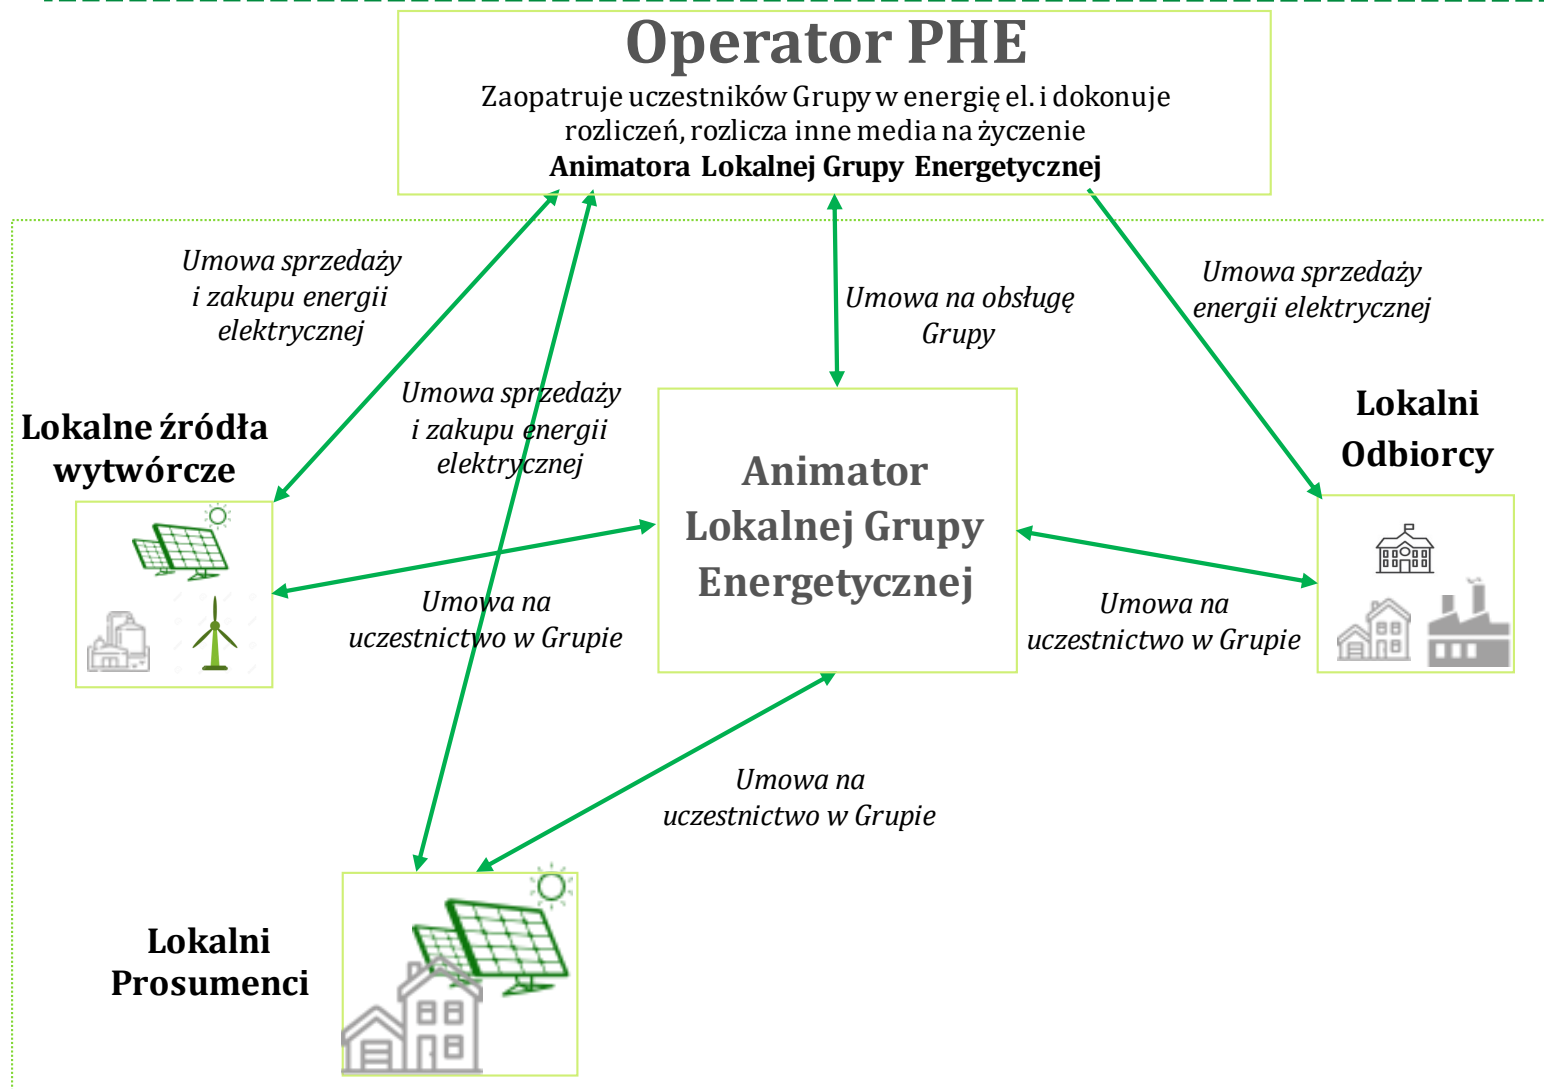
Operator PHE
Zaopatruje uczestników Grupy w energię el. i dokonuje rozliczeń, rozlicza inne media na życzenie
Animatora Lokalnej Grupy Energetycznej

Umowa sprzedaży i zakupu energii elektrycznej

Umowa sprzedaży i zakupu energii elektrycznej

Umowa na obsługę Grupy

Umowa sprzedaży energii elektrycznej

Lokalne źródła wytwórcze

Animator Lokalnej Grupy Energetycznej

Lokalni Odbiorcy

Umowa na uczestnictwo w Grupie

Umowa na uczestnictwo w Grupie

Umowa na uczestnictwo w Grupie

Lokalni Prosumenci